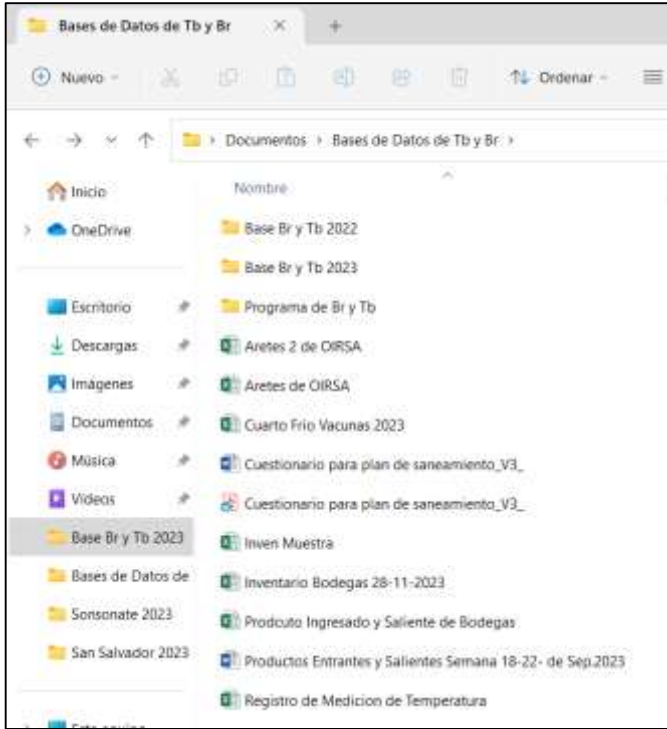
Bases de Datos de Tb y Br

Nuevo

Ordenar

Documentos › Bases de Datos de Tb y Br ›

Inicio

OneDrive

Escritorio

Descargas

Imágenes

Documentos

Música

Videos

Base Br y Tb 2023

Bases de Datos de

Sonsonate 2023

San Salvador 2023

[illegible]

Nombre

Base Br y Tb 2022

Base Br y Tb 2023

Programa de Br y Tb

Aretes 2 de OIRSA

Aretes de OIRSA

Cuarto Frio Vacunas 2023

Cuestionario para plan de saneamiento_V3_

Cuestionario para plan de saneamiento_V3_

Inven Muestra

Inventario Bodegas 28-11-2023

Prodcuto Ingresado y Saliente de Bodegas

Productos Entrantes y Salientes Semana 18-22- de Sep.2023

Registro de Medicion de Temperatura